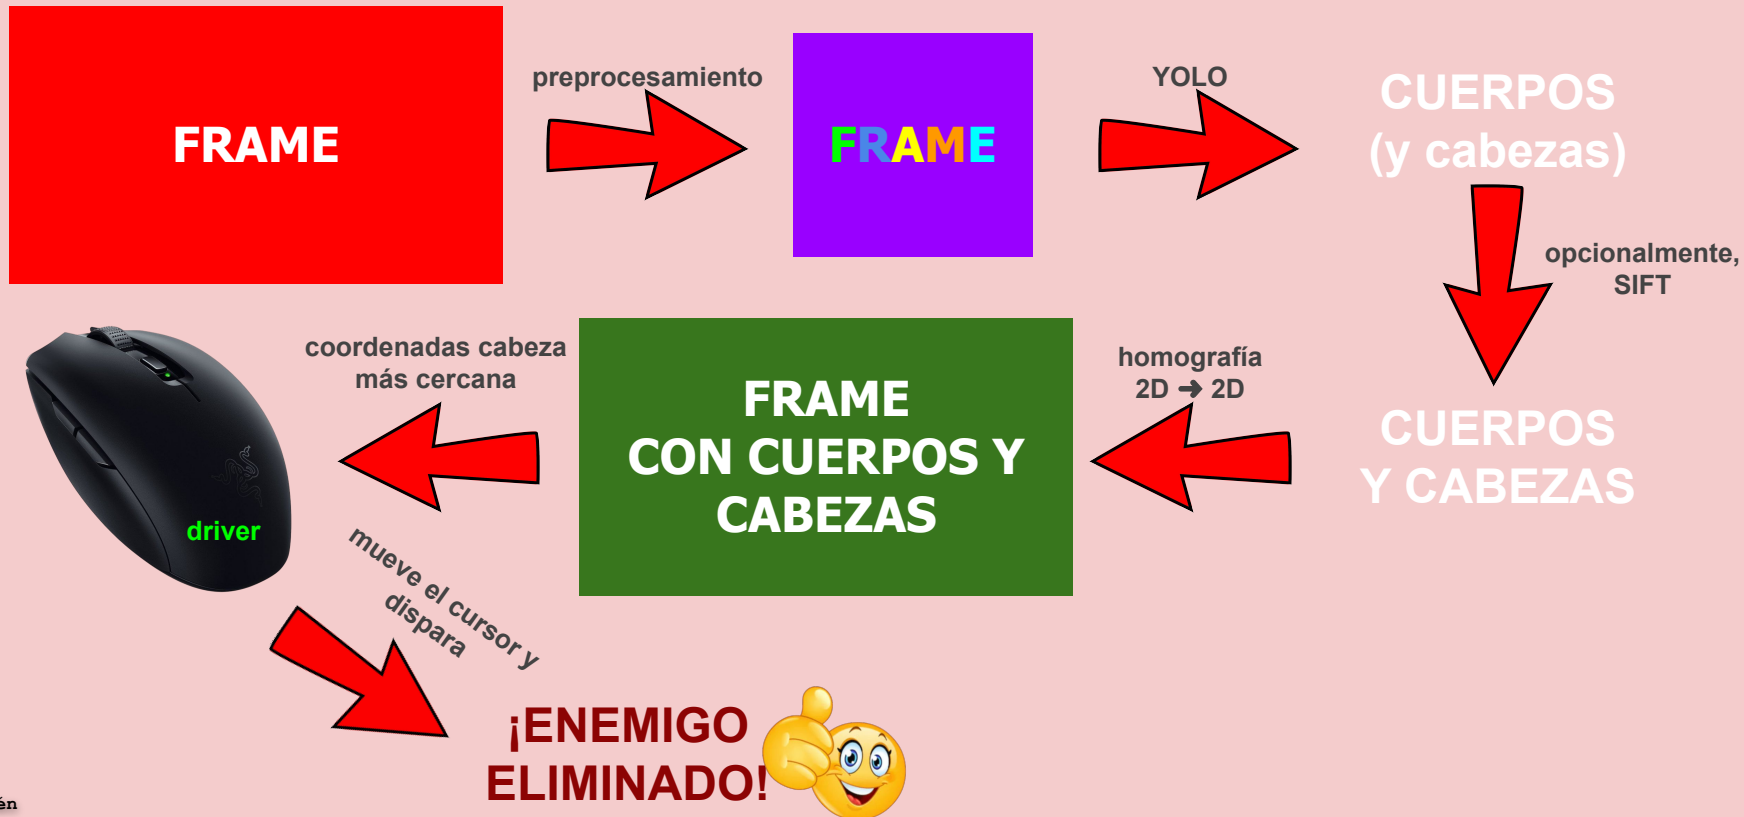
FRAME

preprocesamiento

FRAME

YOLO

CUERPOS
(y cabezas)

opcionalmente,
SIFT

CUERPOS
Y CABEZAS

homografía
2D ➜ 2D

FRAME
CON CUERPOS Y
CABEZAS

coordenadas cabeza
más cercana

driver

mueve el cursor y
dispara

¡ENEMIGO
ELIMINADO!

én